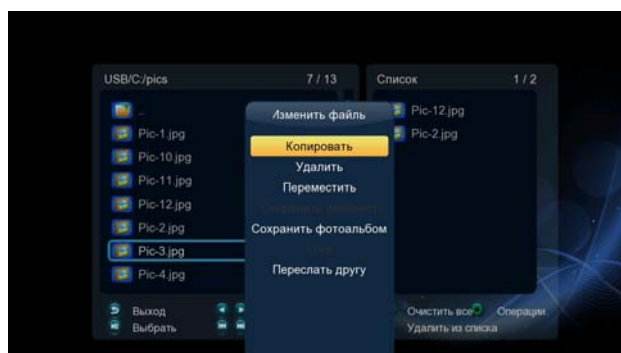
USB/C:/pics 7 / 13

..
Pic-1.jpg
Pic-10.jpg
Pic-11.jpg
Pic-12.jpg
Pic-2.jpg
Pic-3.jpg
Pic-4.jpg

Выход
Выбрать

Изменить файл
Копировать
Удалить
Переместить
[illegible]
Сохранить фотоальбом
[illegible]
Переслать другу

Список 1 / 2

Pic-12.jpg
Pic-2.jpg

Очистить все
Операции
Удалить из списка